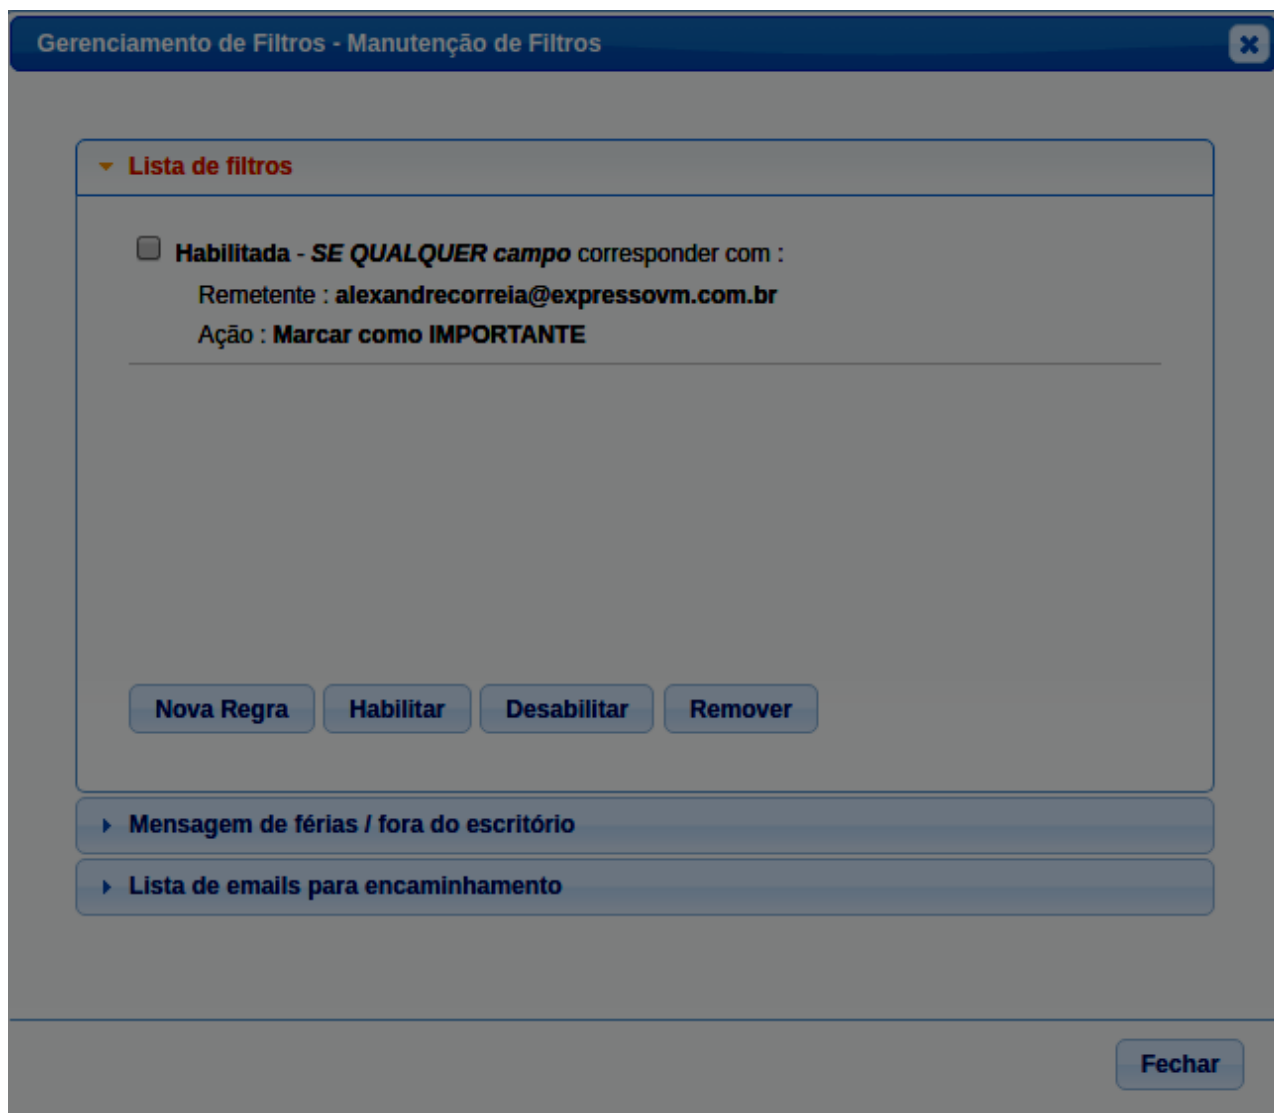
Gerenciamento de Filtros - Manutenção de Filtros

Lista de filtros

Habilitada - SE QUALQUER campo corresponder com :
Remetente : alexandrecorreia@expressovm.com.br
Ação : Marcar como IMPORTANTE

Nova Regra
Habilitar
Desabilitar
Remover

Mensagem de férias / fora do escritório

Lista de emails para encaminhamento

Fechar